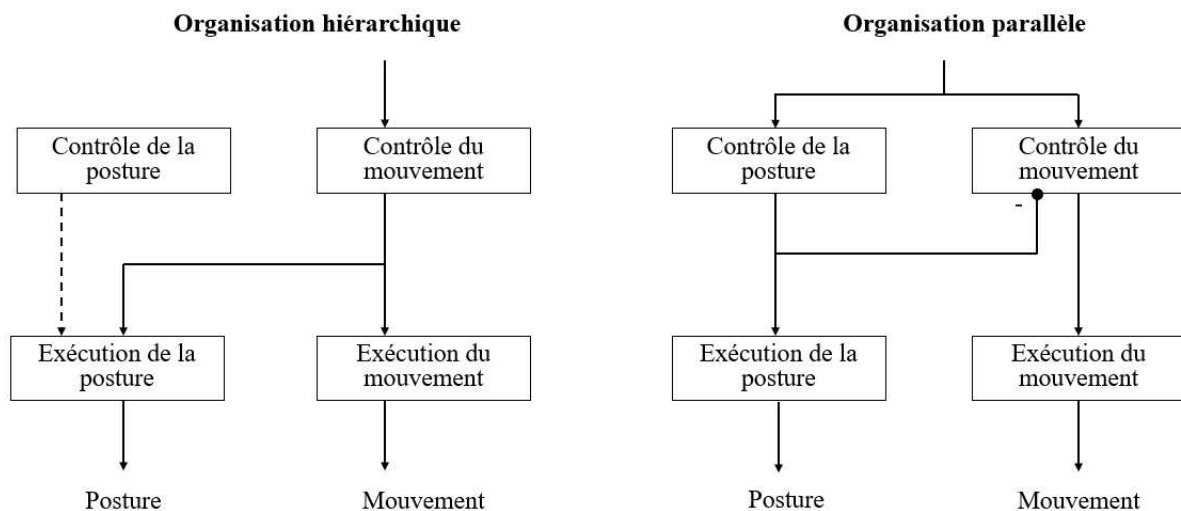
Organisation hiérarchique

Contrôle de la posture

Contrôle du mouvement

Exécution de la posture

Exécution du mouvement

Posture

Mouvement

Organisation parallèle

Contrôle de la posture

Contrôle du mouvement

-

Exécution de la posture

Exécution du mouvement

Posture

Mouvement